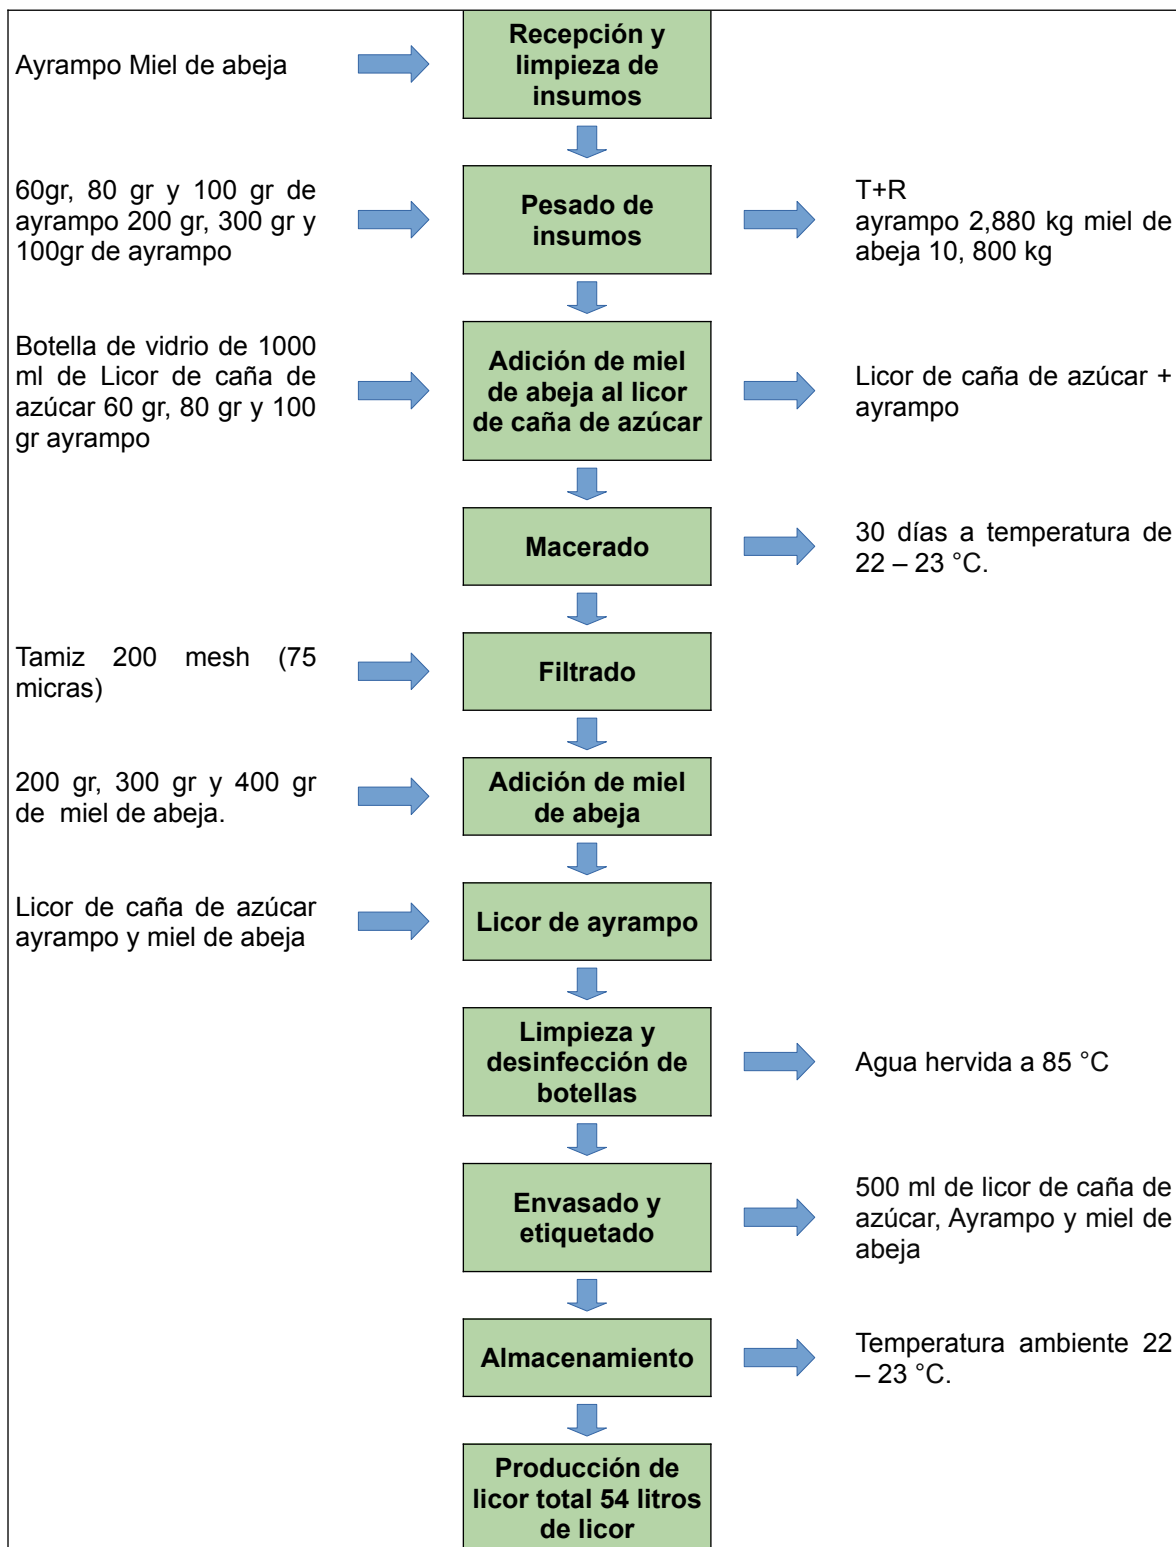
Ayrampo Miel de abeja

Recepción y limpieza de insumos

60gr, 80 gr y 100 gr de ayrampo 200 gr, 300 gr y 100gr de ayrampo

Pesado de insumos

T+R
ayrampo 2,880 kg miel de abeja 10, 800 kg

Botella de vidrio de 1000 ml de Licor de caña de azúcar 60 gr, 80 gr y 100 gr ayrampo

Adición de miel de abeja al licor de caña de azúcar

Licor de caña de azúcar + ayrampo

Macerado

30 días a temperatura de 22 – 23 °C.

Tamiz 200 mesh (75 micras)

Filtrado

200 gr, 300 gr y 400 gr de miel de abeja.

Adición de miel de abeja

Licor de caña de azúcar ayrampo y miel de abeja

Licor de ayrampo

Limpieza y desinfección de botellas

Agua hervida a 85 °C

Envasado y etiquetado

500 ml de licor de caña de azúcar, Ayrampo y miel de abeja

Almacenamiento

Temperatura ambiente 22 – 23 °C.

Producción de licor total 54 litros de licor